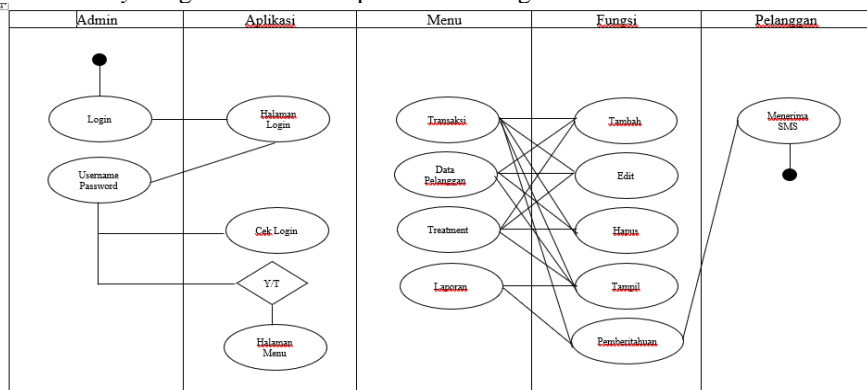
| Admin | Aplikasi | Menu | Fungsi | Pelanggan |
|---|---|---|---|---|
| Login | Halaman Login | Transaksi | Tambah | Menerima SMS |
| Username Password | Cek Login | Data Pelanggan | Edit | |
| | Y/T | Treatment | Hapus | |
| | Halaman Menu | Laporan | Tampil | |
| | | | Pemberitahuan | |